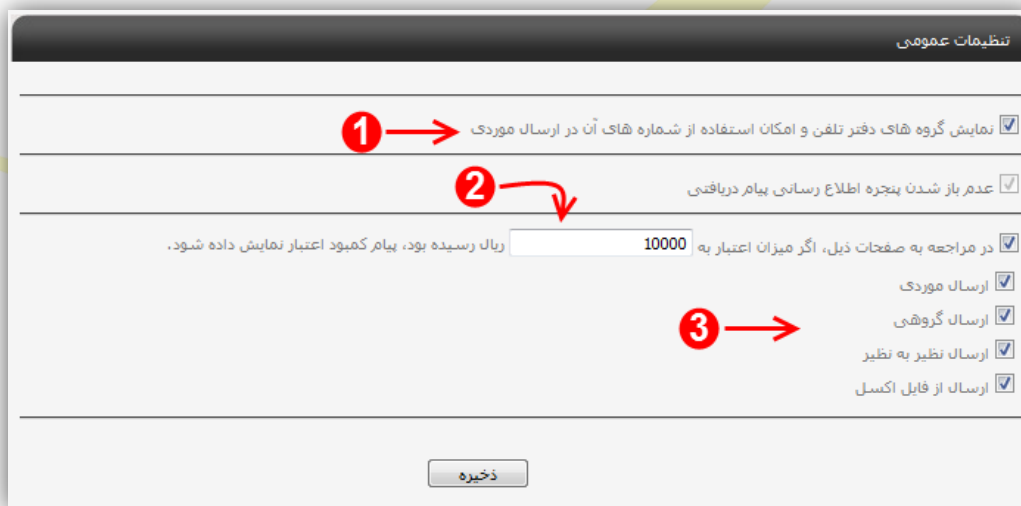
تنظیمات عمومی

نمایش گروه های دفتر تلفن و امکان استفاده از شماره های آن در ارسال موردی

1

عدم باز شدن پنجره اطلاع رسانی پیام دریافتی

2

در مراجعه به صفحات ذیل، اگر میزان اعتبار به 10000 ریال رسیده بود، پیام کمبود اعتبار نمایش داده شود.

ارسال موردی

ارسال گروهی

3

ارسال نظیر به نظیر

ارسال از فایل اکسل

ذخیره